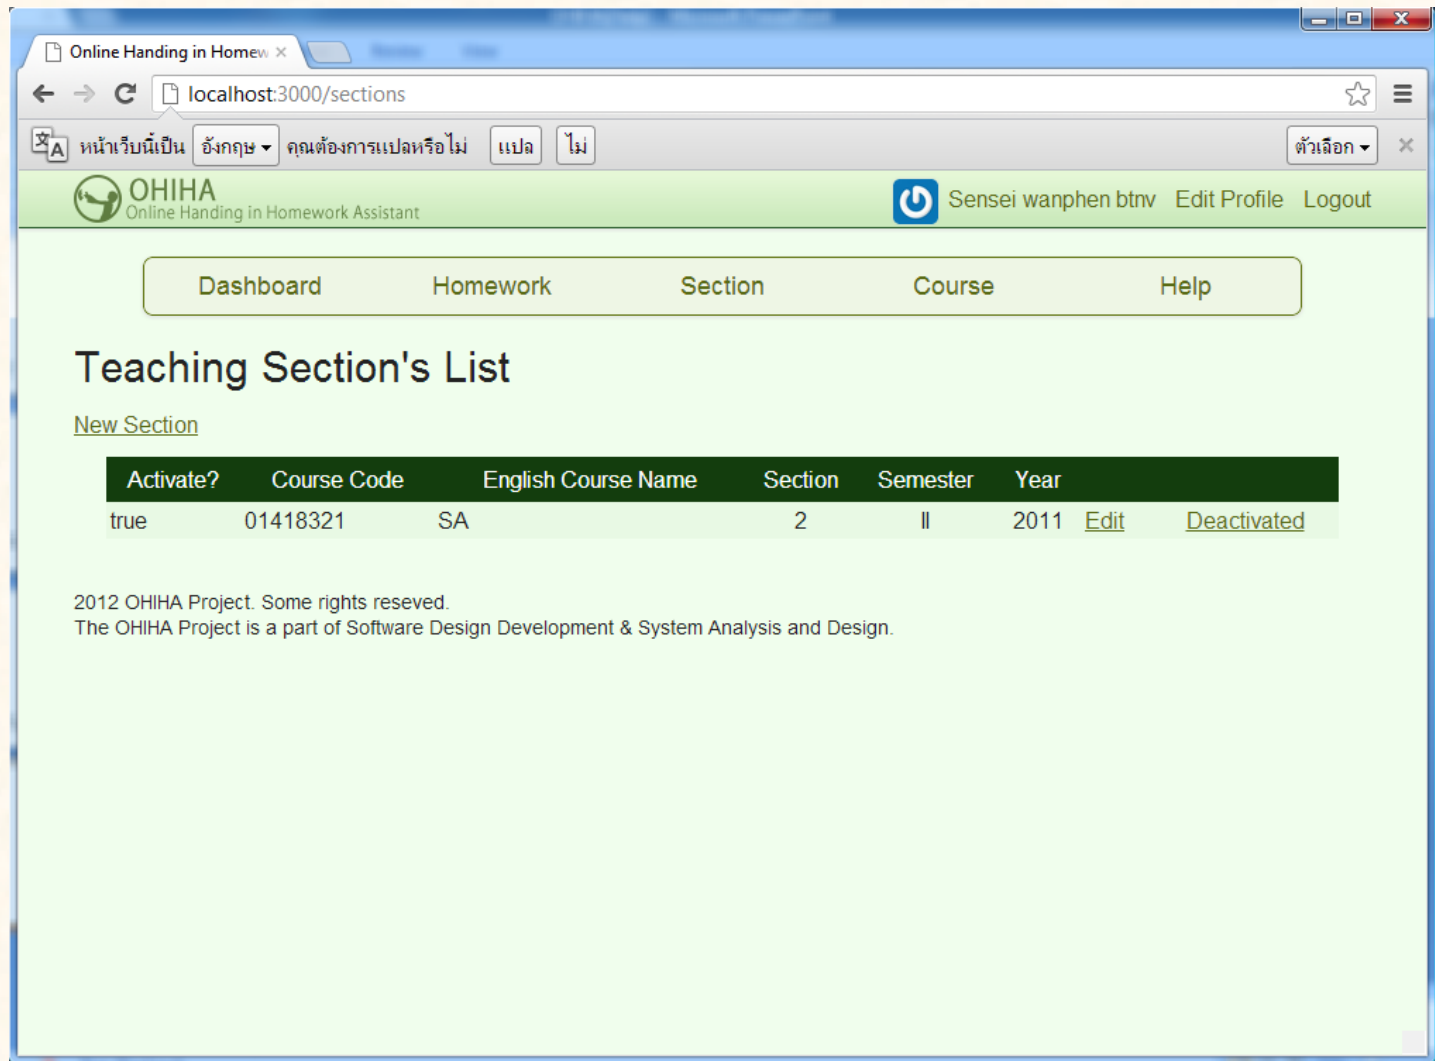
Online Handing in Homew ×

localhost:3000/sections

หน้าเว็บนี้เป็น อังกฤษ ▾ คุณต้องการแปลหรือไม่ แปล ไม่ ตัวเลือก ▾ ×

OHIHA
Online Handing in Homework Assistant

Sensei wanphen btnv Edit Profile Logout

Dashboard Homework Section Course Help

Teaching Section's List

New Section

| Activate? | Course Code | English Course Name | Section | Semester | Year | | |
|---|---|---|---|---|---|---|---|
| true | 01418321 | SA | 2 | II | 2011 | Edit | Deactivated |

2012 OHIHA Project. Some rights reseved.
The OHIHA Project is a part of Software Design Development & System Analysis and Design.